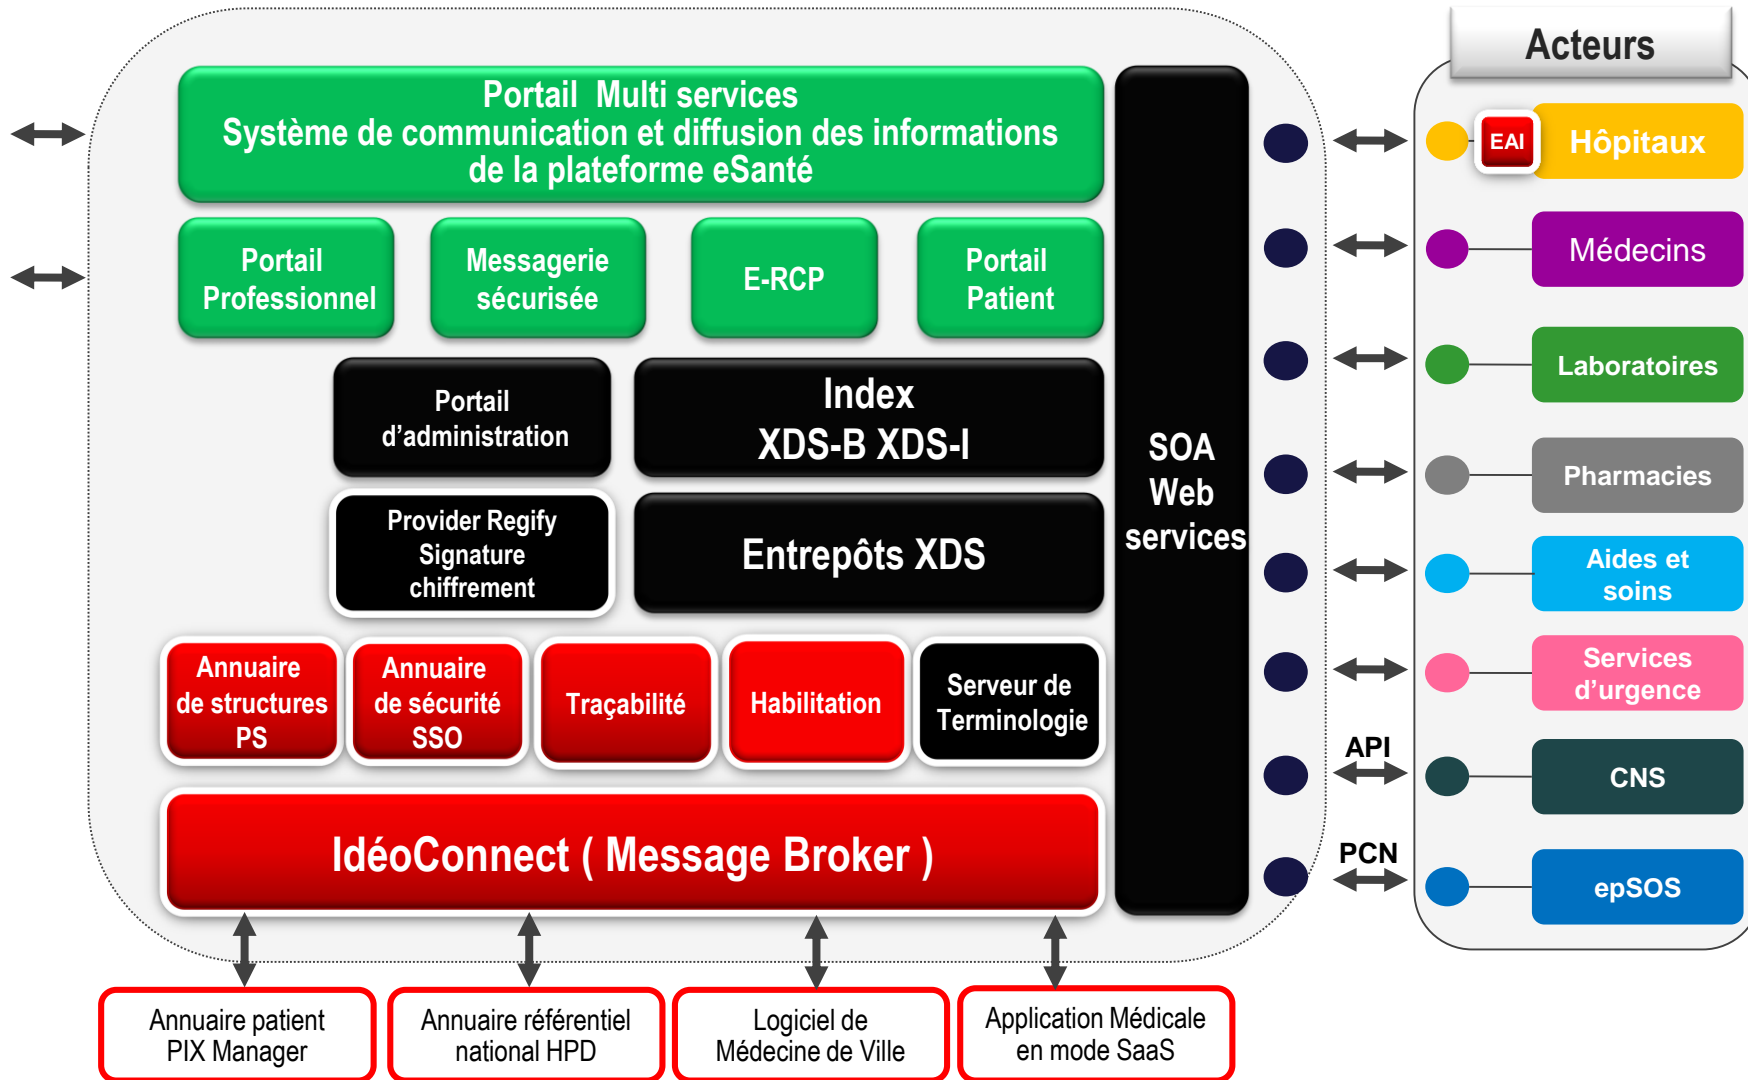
Portail Multi services
Système de communication et diffusion des informations de la plateforme eSanté

Portail Professionnel

Messagerie sécurisée

E-RCP

Portail Patient

Portail d'administration

Index XDS-B XDS-I

Provider Regify Signature chiffrement

Entrepôts XDS

SOA Web services

Annuaire de structures PS

Annuaire de sécurité SSO

Traçabilité

Habilitation

Serveur de Terminologie

IdéoConnect ( Message Broker )

Annuaire patient PIX Manager

Annuaire référentiel national HPD

Logiciel de Médecine de Ville

Application Médicale en mode SaaS

Acteurs

EAI

Hôpitaux

Médecins

Laboratoires

Pharmacies

Aides et soins

Services d'urgence

API

CNS

PCN

epSOS